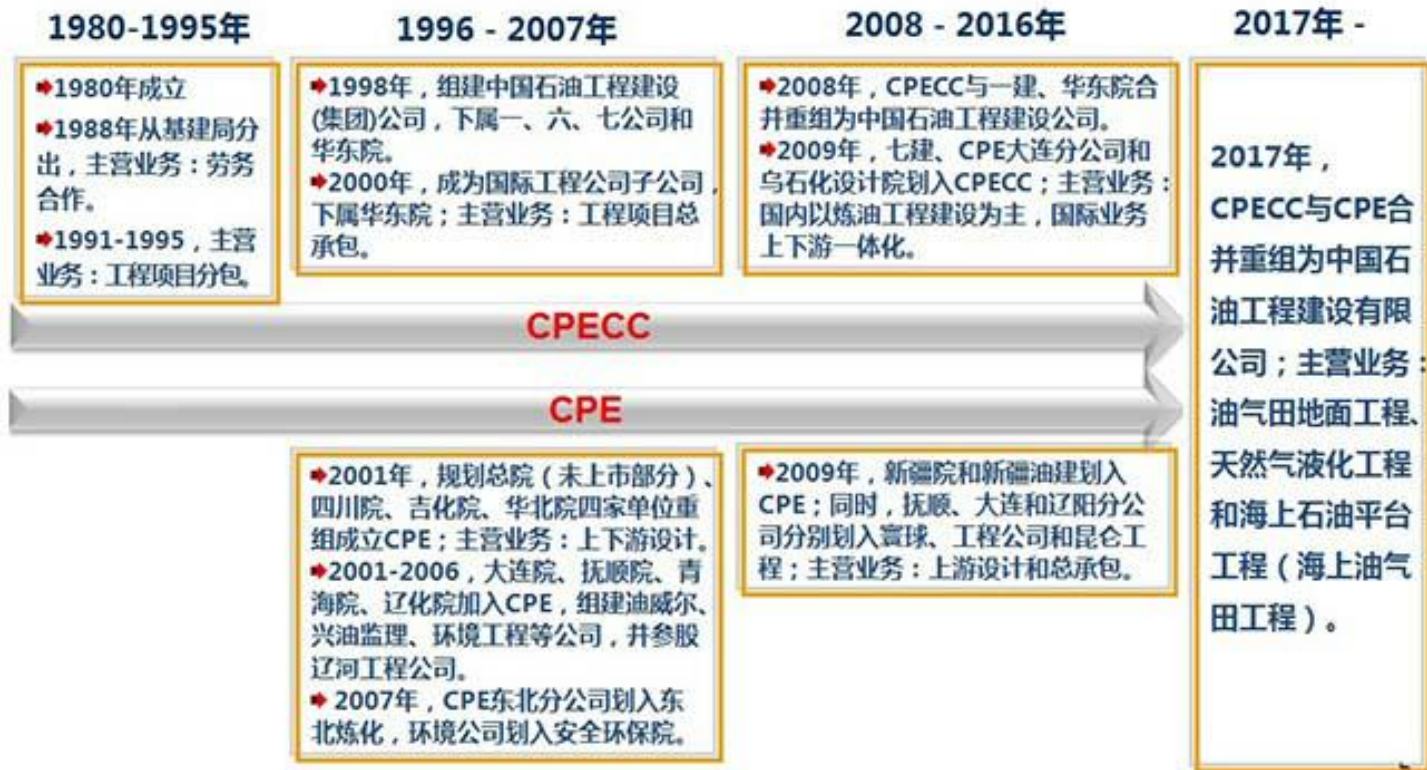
1980-1995年

1996 - 2007年

2008 - 2016年

2017年 -

➡1980年成立
➡1988年从基建局分出，主营业务：劳务合作。
➡1991-1995，主营业务：工程项目分包。

➡1998年，组建中国石油工程建设(集团)公司，下属一、六、七公司和华东院。
➡2000年，成为国际工程公司子公司，下属华东院；主营业务：工程项目总承包。

➡2008年，CPECC与一建、华东院合并重组为中国石油工程建设公司。
➡2009年，七建、CPE大连分公司和乌石化设计院划入CPECC；主营业务：国内以炼油工程建设为主，国际业务上下游一体化。

2017年，CPECC与CPE合并重组为中国石油工程建设有限公司；主营业务：油气田地面工程、天然气液化工程和海上石油平台工程（海上油气田工程）。

CPECC

CPE

➡2001年，规划总院（未上市部分）、四川院、吉化院、华北院四家单位重组成立CPE；主营业务：上下游设计。
➡2001-2006，大连院、抚顺院、青海院、辽化院加入CPE，组建油威尔、兴油监理、环境工程等公司，并参股辽河工程公司。
➡ 2007年，CPE东北分公司划入东北炼化，环境公司划入安全环保院。

➡2009年，新疆院和新疆油建划入CPE；同时，抚顺、大连和辽阳分公司分别划入寰球、工程公司和昆仑工程；主营业务：上游设计和总承包。